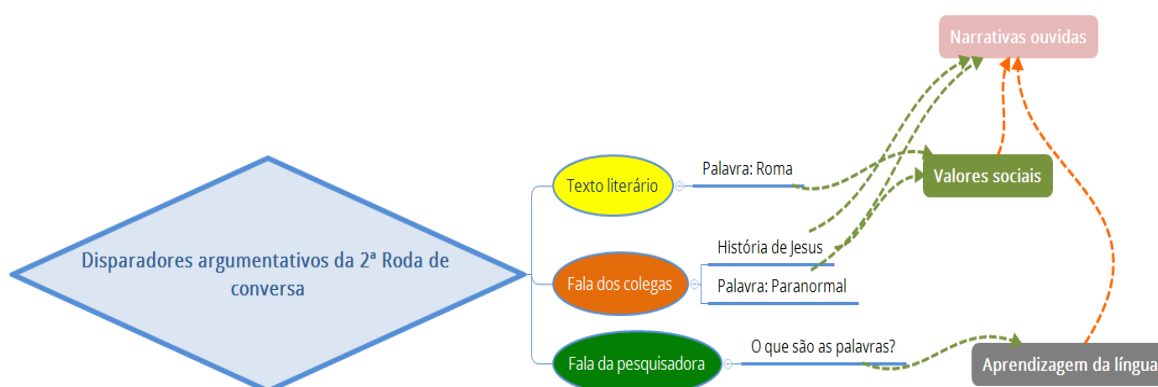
Narrativas ouvidas

Disparadores argumentativos da 2ª Roda de conversa

Texto literário

Palavra: Roma

Valores sociais

Fala dos colegas

História de Jesus

Palavra: Paranormal

Fala da pesquisadora

O que são as palavras?

Aprendizagem da língua